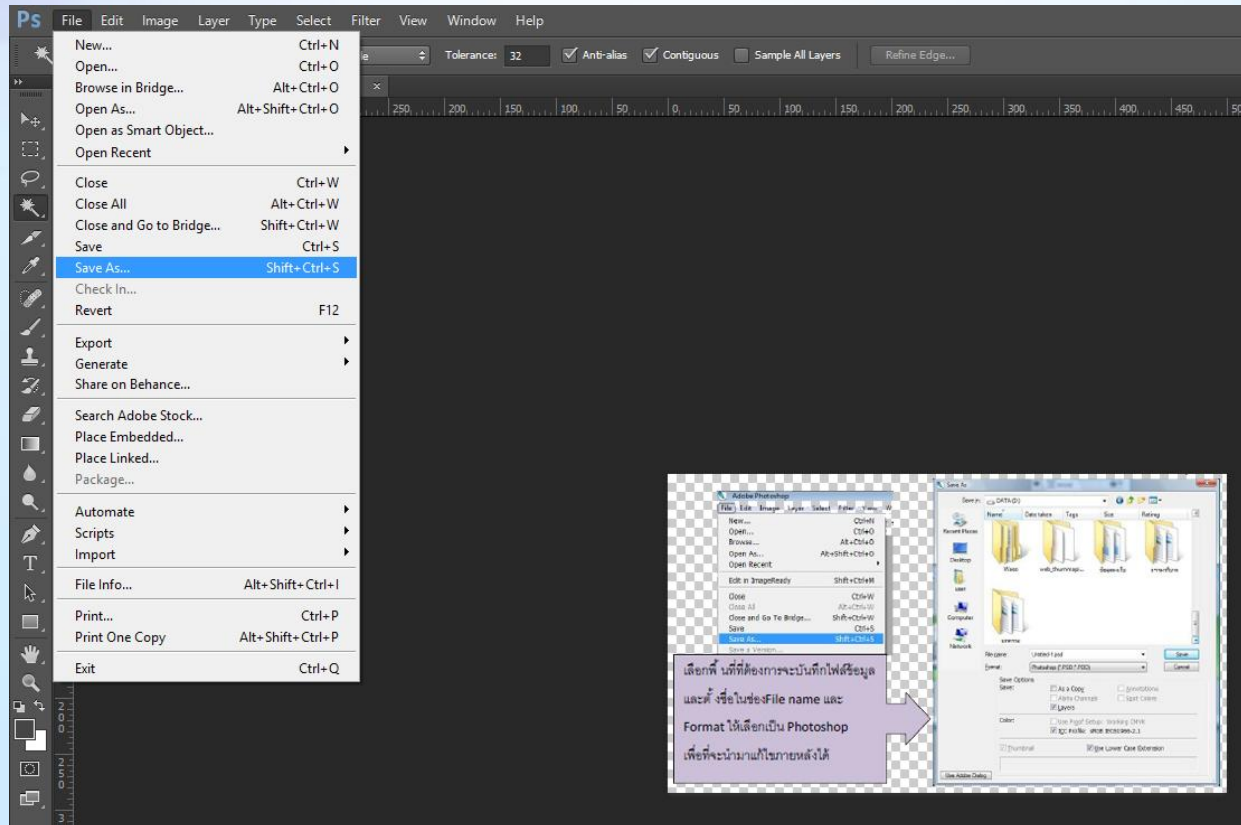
Ps File Edit Image Layer Type Select Filter View Window Help

Tolerance: 32 Anti-alias Contiguous Sample All Layers Refine Edge...

New... Ctrl+N
Open... Ctrl+O
Browse in Bridge... Alt+Ctrl+O
Open As... Alt+Shift+Ctrl+O
Open as Smart Object...
Open Recent
Close Ctrl+W
Close All Alt+Ctrl+W
Close and Go to Bridge... Shift+Ctrl+W
Save Ctrl+S
Save As... Shift+Ctrl+S
Check In...
Revert F12
Export
Generate
Share on Behance...
Search Adobe Stock...
Place Embedded...
Place Linked...
Package...
Automate
Scripts
Import
File Info... Alt+Shift+Ctrl+I
Print... Ctrl+P
Print One Copy Alt+Shift+Ctrl+P
Exit Ctrl+Q

250 200 150 100 50 0 50 100 150 200 250 300 350 400 450 50

Adobe Photoshop
File Edit Image Layer Select Filter View W
New... Ctrl+N
Open... Ctrl+O
Browse... Alt+Ctrl+O
Open As... Alt+Shift+Ctrl+O
Open Recent
Edit in ImageReady Shift+Ctrl+M
Close Ctrl+W
Close All Alt+Ctrl+W
Close and Go To Bridge... Shift+Ctrl+W
Save Ctrl+S
Save As... Shift+Ctrl+S
Save a Version...

เลือกพื้นที่ที่ต้องการจะบันทึกไฟล์ข้อมูล และตั้งชื่อในช่องFile name และ Format ให้เลือกเป็น Photoshop เพื่อที่จะนำมาแก้ไขภายหลังได้

Save As
Save in: DATA (D:)
Name Date taken Tags Size Rating
Recent Places
Desktop
Computer
Network
File name: Untitled-1.psd
Format: Photoshop (*.PSD;*.PDD)
Save
Cancel
Save Options
Save: As a Copy Annotations
Alpha Channels Spot Colors
Layers
Color: Use Proof Setup: Working CMYK
ICC Profile: sRGB IEC61966-2.1
Thumbnail Use Lower Case Extension
Use Adobe Dialog